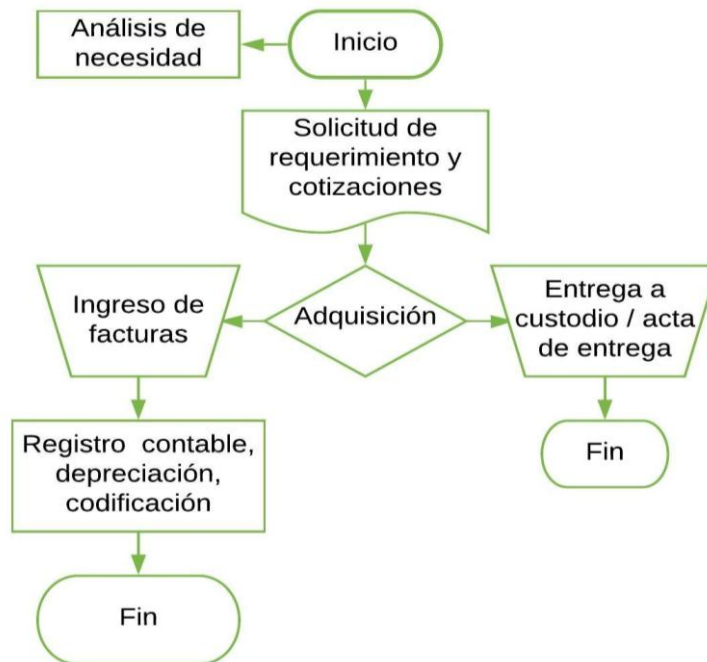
Análisis de necesidad

Inicio

Solicitud de requerimiento y cotizaciones

Ingreso de facturas

Adquisición

Entrega a custodio / acta de entrega

Registro contable, depreciación, codificación

Fin

Fin